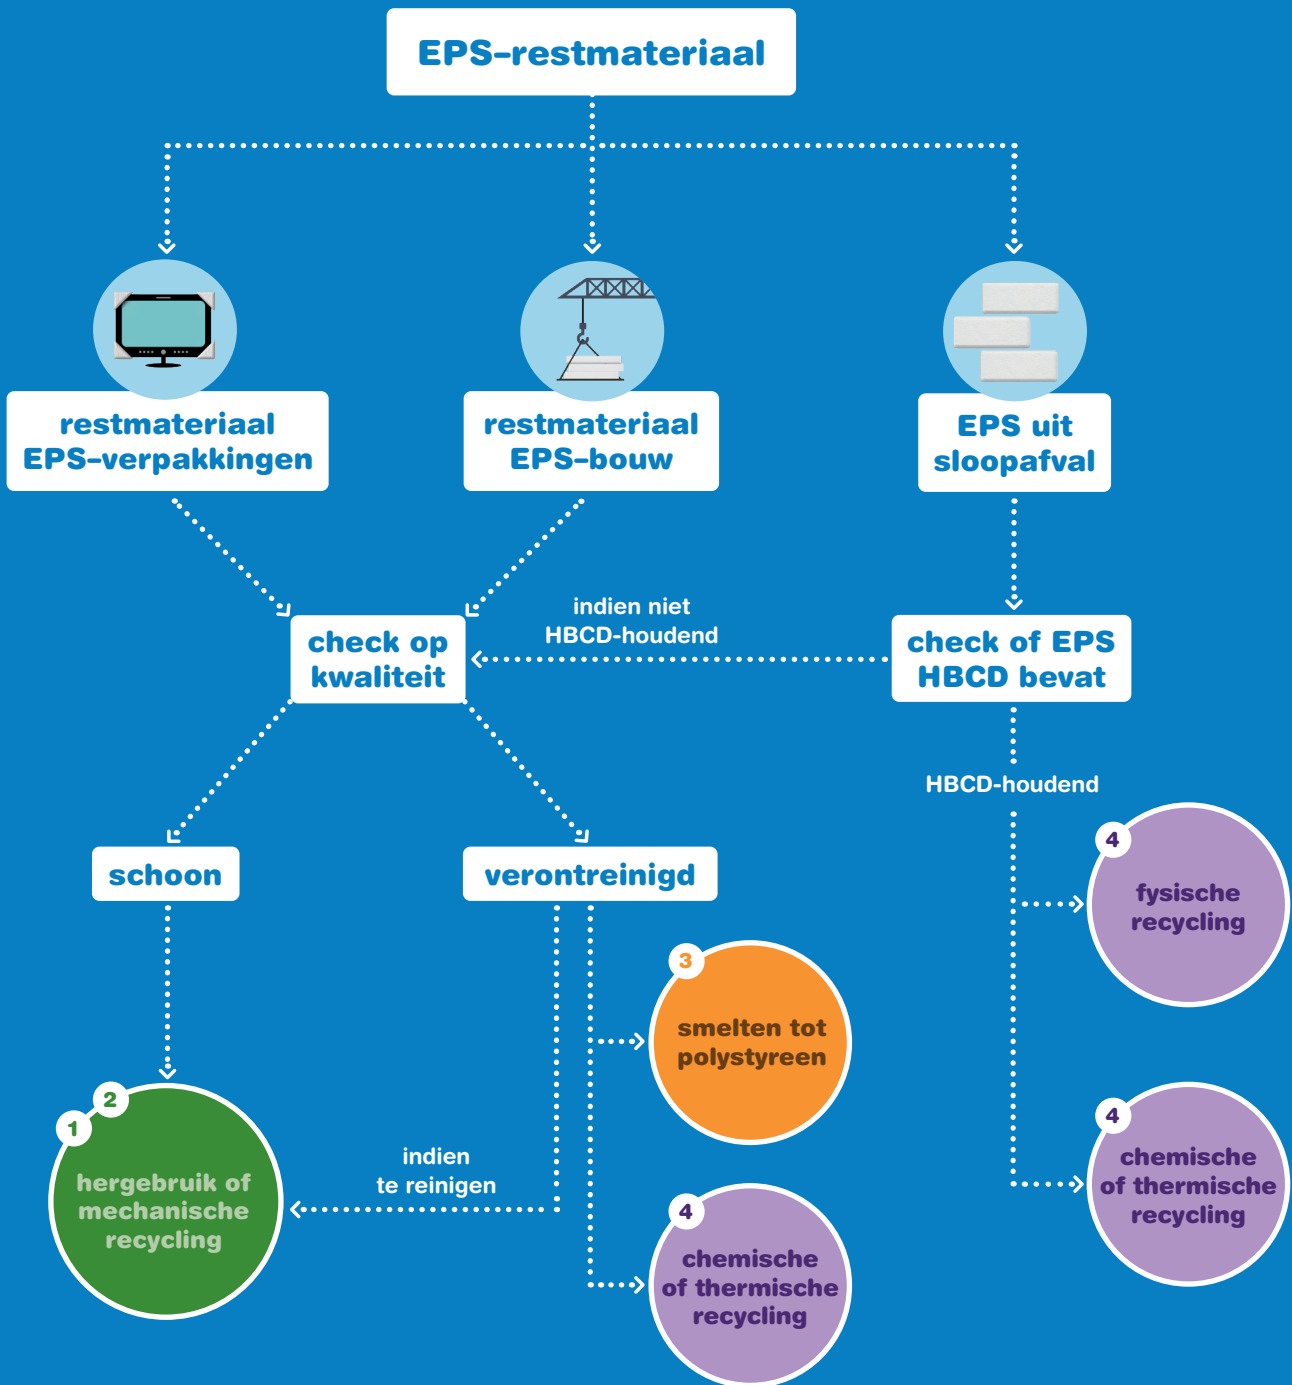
EPS-restmateriaal

restmateriaal EPS-verpakkingen

restmateriaal EPS-bouw

EPS uit sloopafval

check op kwaliteit

indien niet HBCD-houdend

check of EPS HBCD bevat

HBCD-houdend

schoon

verontreinigd

4
fysische recycling

3
smelten tot polystyreen

1 2
hergebruik of mechanische recycling

indien te reinigen

4
chemische of thermische recycling

4
chemische of thermische recycling